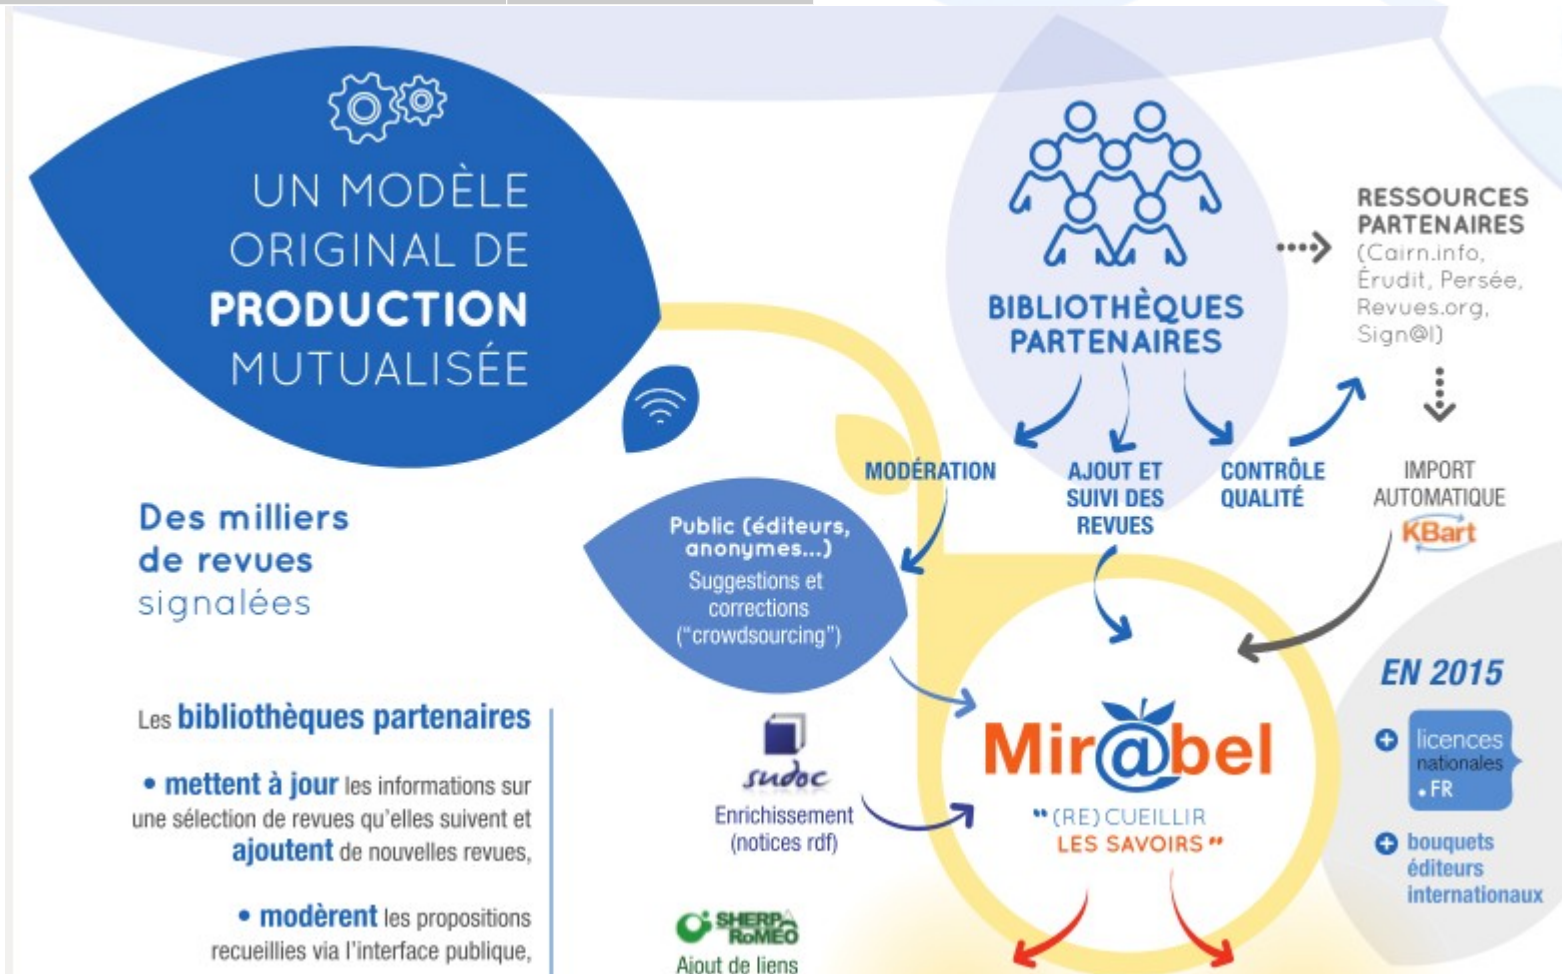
UN MODÈLE ORIGINAL DE PRODUCTION MUTUALISÉE

Des milliers de revues signalées

Les bibliothèques partenaires

• mettent à jour les informations sur une sélection de revues qu'elles suivent et ajoutent de nouvelles revues,

• modèrent les propositions recueillies via l'interface publique,

BIBLIOTHÈQUES PARTENAIRES

RESSOURCES PARTENAIRES (Cairn.info, Érudit, Persée, Revues.org, Sign@l)

MODÉRATION

AJOUT ET SUIVI DES REVUES

CONTRÔLE QUALITÉ

IMPORT AUTOMATIQUE

KBart

Public (éditeurs, anonymes...) Suggestions et corrections ("crowdsourcing")

sudoc

Enrichissement (notices rdf)

SHERPA RoMEO

Ajout de liens

Mir@bel

"(RE)CUEILLIR LES SAVOIRS"

EN 2015

licences nationales .FR

bouquets éditeurs internationaux